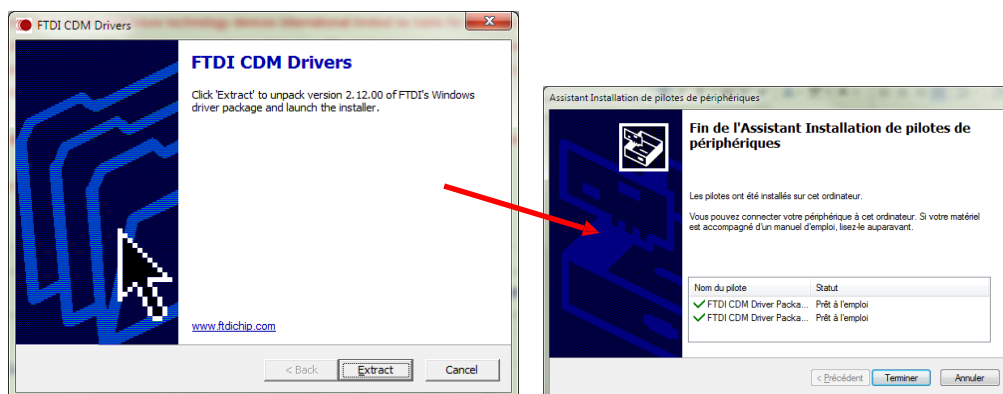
FTDI CDM Drivers

FTDI CDM Drivers

Click 'Extract' to unpack version 2.12.00 of FTDI's Windows driver package and launch the installer.

www.ftdichip.com

< Back
Extract
Cancel

Assistant Installation de pilotes de périphériques

Fin de l'Assistant Installation de pilotes de périphériques

Les pilotes ont été installés sur cet ordinateur.

Vous pouvez connecter votre périphérique à cet ordinateur. Si votre matériel est accompagné d'un manuel d'emploi, lisez-le auparavant.

| Nom du pilote | Statut |
|---|---|
| FTDI CDM Driver Packa... | Prêt à l'emploi |
| FTDI CDM Driver Packa... | Prêt à l'emploi |

< Précédent
Terminer
Annuler